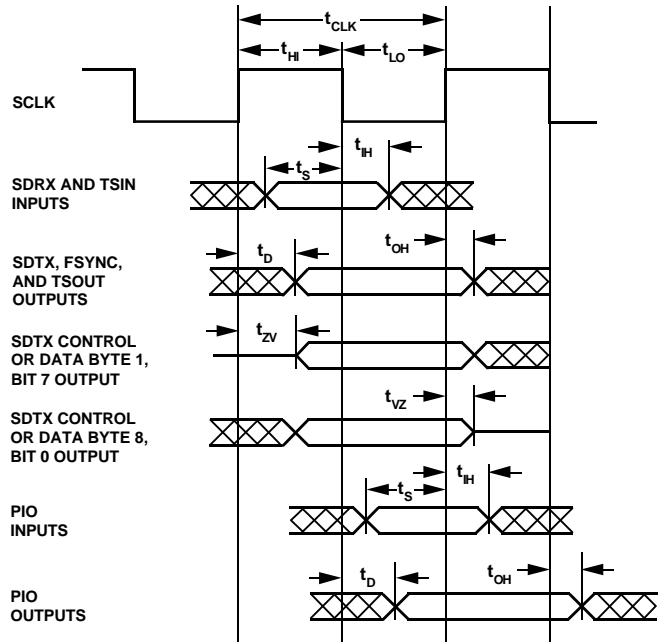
$t_{CLK}$
$t_{HI}$
$t_{LO}$
SCLK
$t_{IH}$
$t_S$
SDRX AND TSIN INPUTS
$t_D$
$t_{OH}$
SDTX, FSYNC, AND TSOUT OUTPUTS
$t_{ZV}$
SDTX CONTROL OR DATA BYTE 1, BIT 7 OUTPUT
$t_{VZ}$
SDTX CONTROL OR DATA BYTE 8, BIT 0 OUTPUT
$t_{IH}$
$t_S$
PIO INPUTS
$t_D$
$t_{OH}$
PIO OUTPUTS